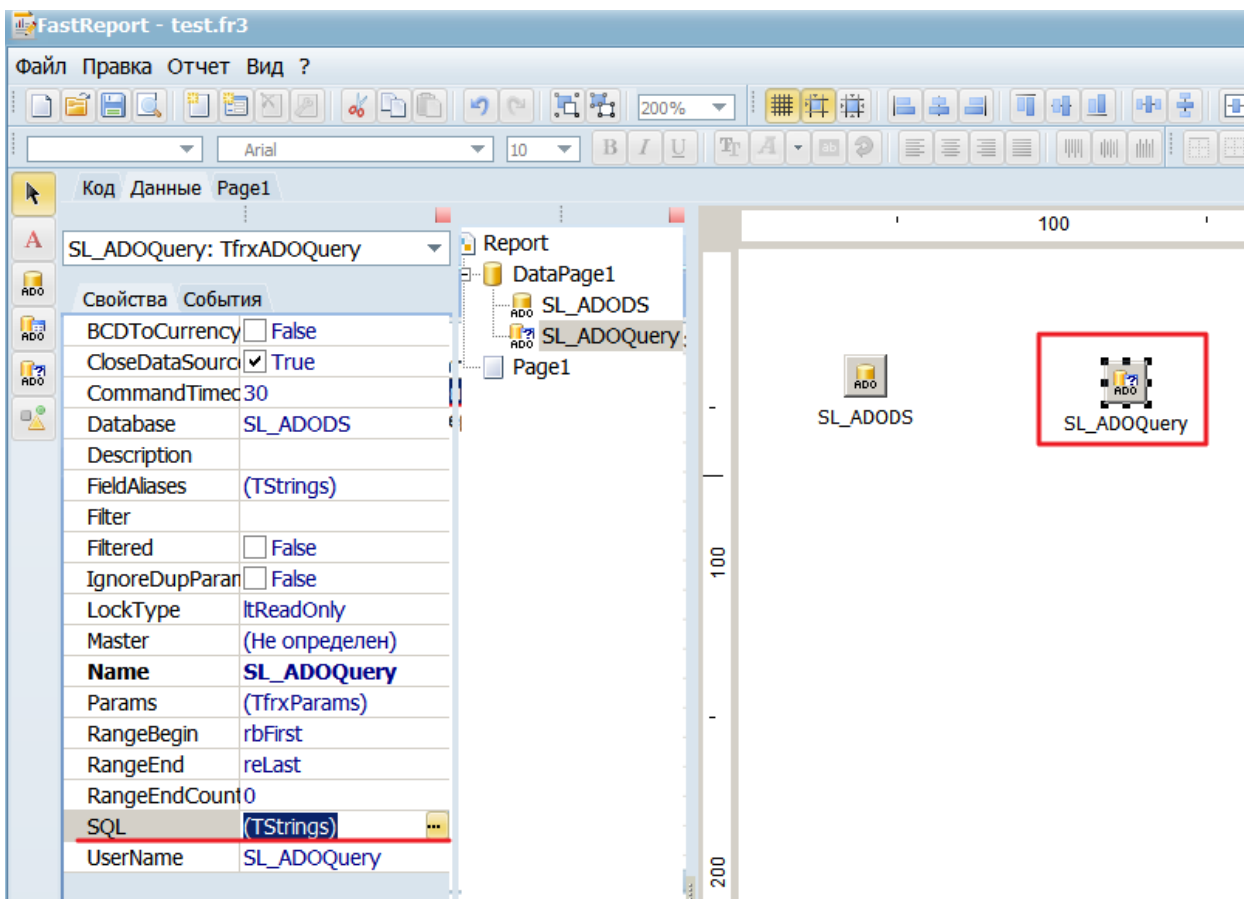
FastReport - test.fr3

Файл Правка Отчет Вид ?

200%

Arial 10

Код Данные Page1

SL_ADOQuery: TfrxADOQuery

Свойства События

| | |
|---|---|
| BCDToCurrency | False |
| CloseDataSourc | True |
| CommandTimec | 30 |
| Database | SL_ADODS |
| Description | |
| FieldAliases | (TStrings) |
| Filter | |
| Filtered | False |
| IgnoreDupParan | False |
| LockType | ltReadOnly |
| Master | (Не определен) |
| **Name** | **SL_ADOQuery** |
| Params | (TfrxParams) |
| RangeBegin | rbFirst |
| RangeEnd | reLast |
| RangeEndCount | 0 |
| SQL | (TStrings) |
| UserName | SL_ADOQuery |

Report
DataPage1
SL_ADODS
SL_ADOQuery
Page1

100

100

200

ADO SL_ADODS

ADO SL_ADOQuery